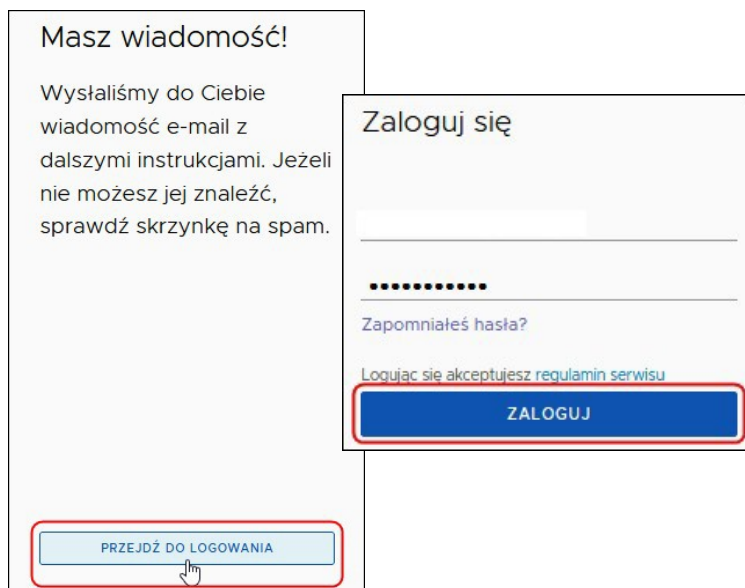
Masz wiadomość!

Wysłaliśmy do Ciebie wiadomość e-mail z dalszymi instrukcjami. Jeżeli nie możesz jej znaleźć, sprawdź skrzynkę na spam.

PRZEJDŹ DO LOGOWANIA

Zaloguj się

•••••••••••

Zapomniałeś hasła?

Logując się akceptujesz regulamin serwisu

ZALOGUJ